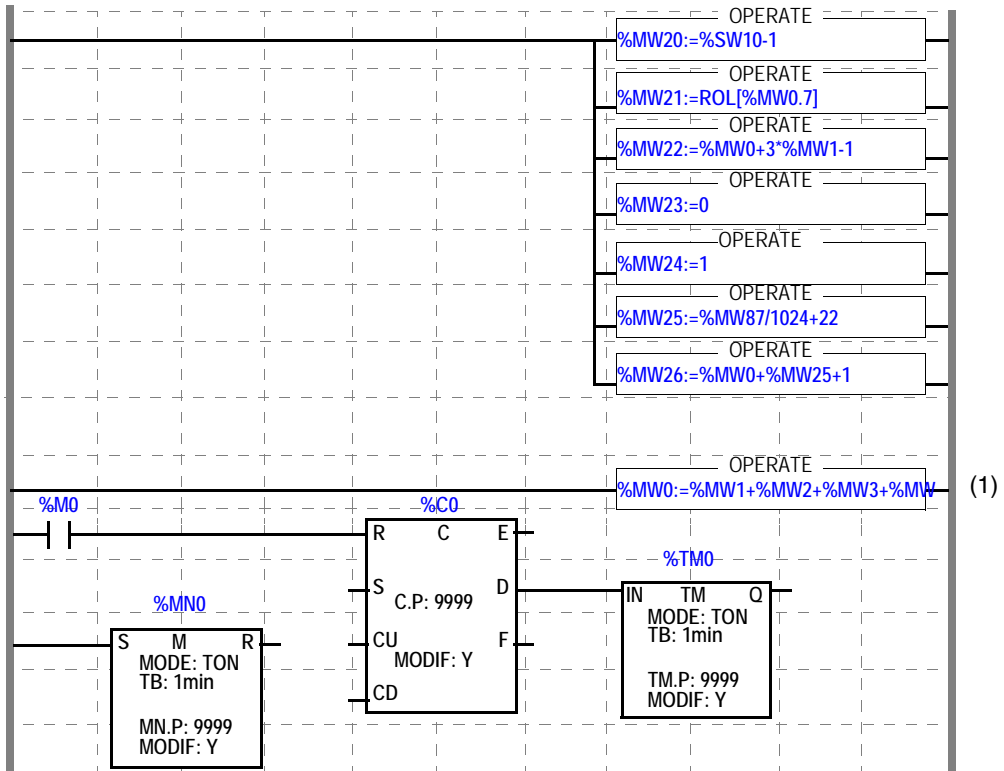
OPERATE
%MW20:=%SW10-1

OPERATE
%MW21:=ROL[%MW0.7]

OPERATE
%MW22:=%MW0+3*%MW1-1

OPERATE
%MW23:=0

OPERATE
%MW24:=1

OPERATE
%MW25:=%MW87/1024+22

OPERATE
%MW26:=%MW0+%MW25+1

OPERATE
%MW0:=%MW1+%MW2+%MW3+%MW

(1)

%M0

%C0
R C E
S C.P: 9999 D
CU F
MODIF: Y
CD

%TM0
IN TM Q
MODE: TON
TB: 1min
TM.P: 9999
MODIF: Y

%MN0
S M R
MODE: TON
TB: 1min
MN.P: 9999
MODIF: Y